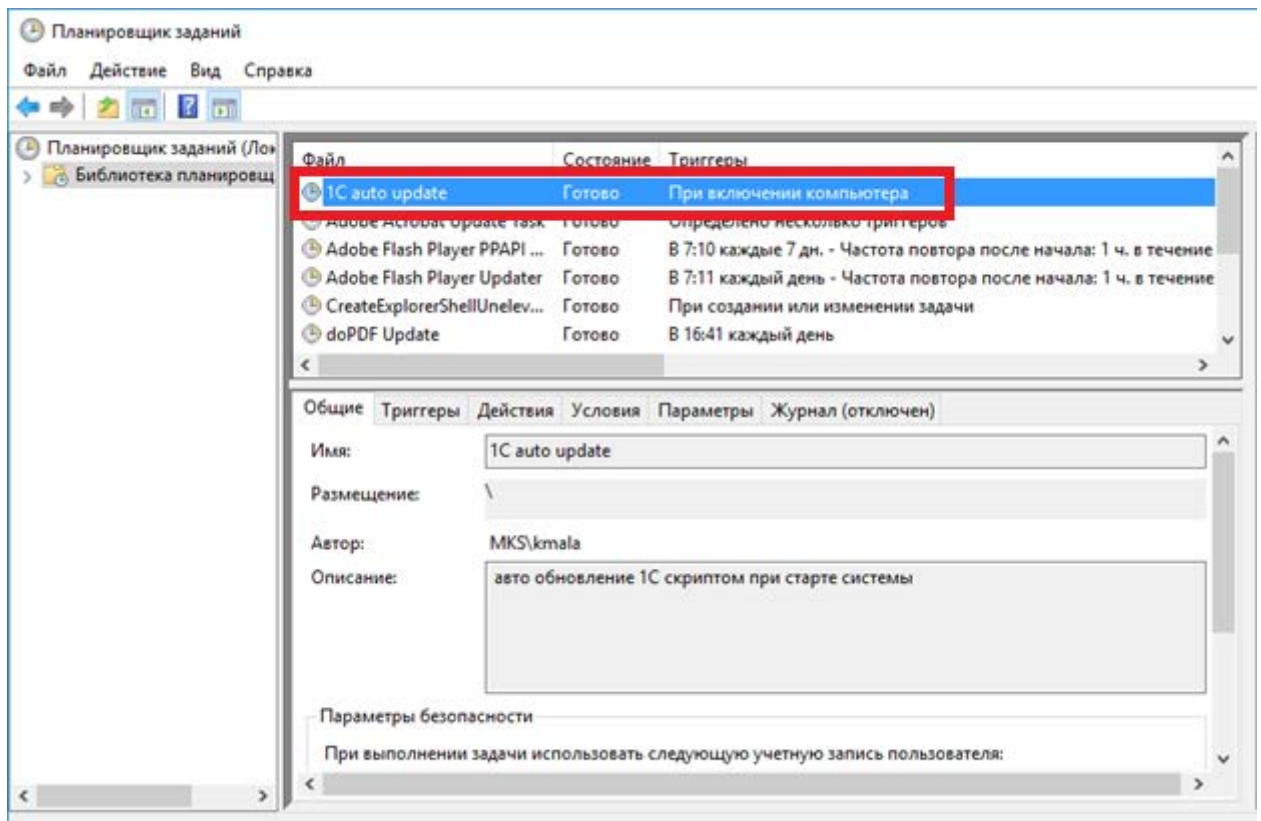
Планировщик заданий

Файл Действие Вид Справка

Планировщик заданий (Лок
Библиотека планировщ

| Файл | Состояние | Триггеры |
|---|---|---|
| 1C auto update | Готово | При включении компьютера |
| Adobe Acrobat Update Task | Готово | Определено несколько триггеров |
| Adobe Flash Player PPAPI ... | Готово | В 7:10 каждые 7 дн. - Частота повтора после начала: 1 ч. в течение |
| Adobe Flash Player Updater | Готово | В 7:11 каждый день - Частота повтора после начала: 1 ч. в течение |
| CreateExplorerShellUnelev... | Готово | При создании или изменении задачи |
| doPDF Update | Готово | В 16:41 каждый день |

Общие Триггеры Действия Условия Параметры Журнал (отключен)

Имя: 1C auto update

Размещение: \

Автор: MKS\kmala

Описание: авто обновление 1С скриптом при старте системы

Параметры безопасности

При выполнении задачи использовать следующую учетную запись пользователя: